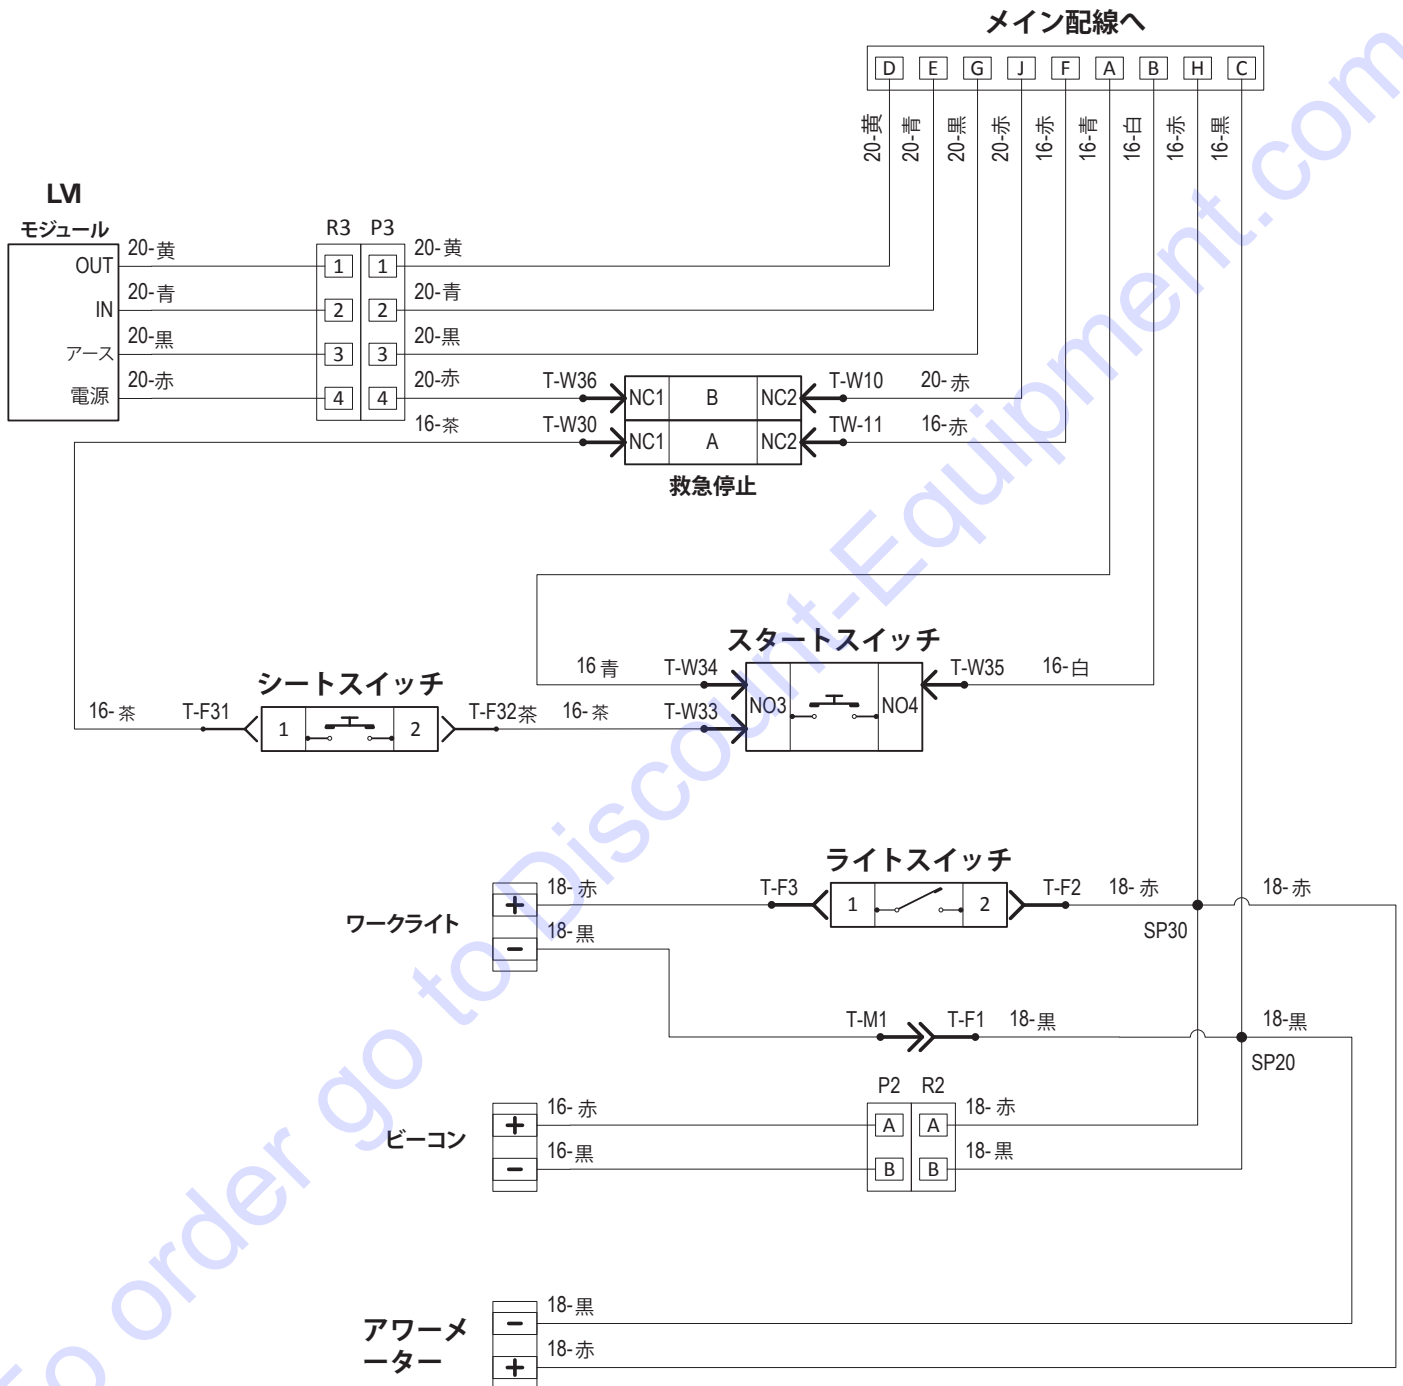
メイン配線へ

D E G J F A B H C

20-黄 20-青 20-黒 20-赤 16-赤 16-青 16-白 16-赤 16-黒

LVI
モジュール
OUT
IN
アース
電源

20-黄
20-青
20-黒
20-赤

R3 P3
1 1
2 2
3 3
4 4

20-黄
20-青
20-黒
20-赤
16-茶

T-W36
T-W30
NC1 B NC2
NC1 A NC2
T-W10
TW-11
20-赤
16-赤
救急停止

スタートスイッチ
16 青
T-W34
T-W35
16-白
NO3
NO4
T-W33

シートスイッチ
16-茶
T-F31
1
2
T-F32茶
16-茶

ライトスイッチ
ワークライト
+
−
18-赤
18-黒
T-F3
1
2
T-F2
18-赤
SP30
18-赤

T-M1
T-F1
18-黒
18-黒
SP20

ビーコン
+
−
16-赤
16-黒
P2 R2
A A
B B
18-赤
18-黒

アワーメーター
−
+
18-黒
18-赤